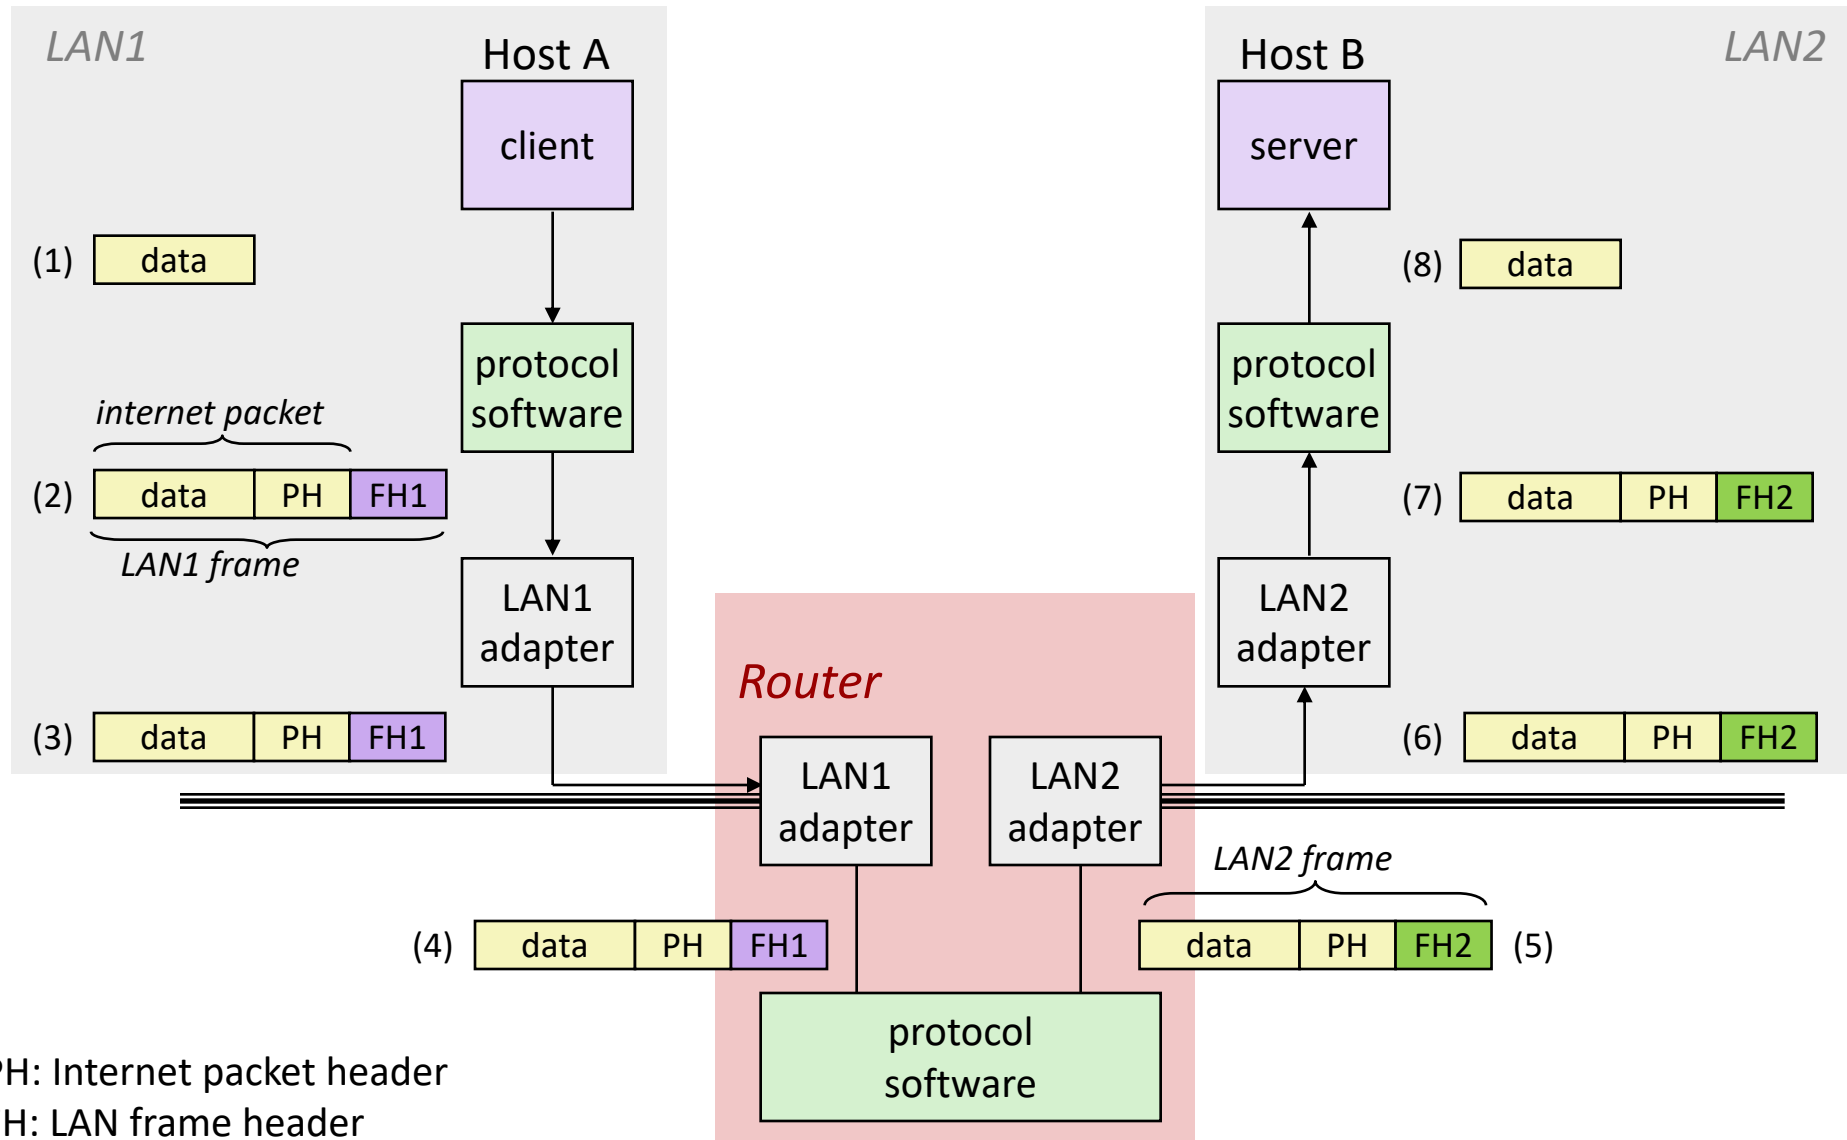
LAN1

Host A

client

(1) data

protocol software

internet packet

(2) data PH FH1

LAN1 frame

LAN1 adapter

(3) data PH FH1

Host B

LAN2

server

(8) data

protocol software

(7) data PH FH2

LAN2 adapter

(6) data PH FH2

Router

LAN1 adapter

LAN2 adapter

LAN2 frame

(4) data PH FH1

data PH FH2 (5)

protocol software

PH: Internet packet header
H: LAN frame header